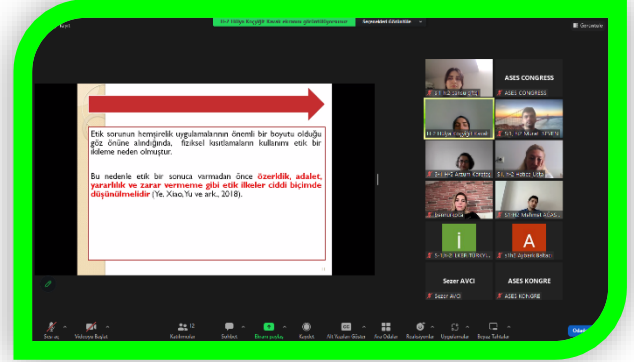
Etik sorunun hemşirelik uygulamalarının önemli bir boyutu olduğu göz önüne alındığında, fiziksel kısıtlamaların kullanımı etik bir ikileme neden olmuştur.

Bu nedenle etik bir sonuca varmadan önce özerklik, adalet, yararlılık ve zarar vermeme gibi etik ilkeler ciddi biçimde düşünülmelidir (Ye, Xiao, Yu ve ark., 2018).

ASES CONGRESS

ASES CONGRESS

i

A

Sezer AVCI

ASES KONGRE

Sezer AVCI

ASES KONGRE

Katılımcılar

Sohbet

Ekranı paylaş

Kaydet

Sohbet Odaları

Reaksiyonlar

Uygulamalar

Beyaz Tahtalar

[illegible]